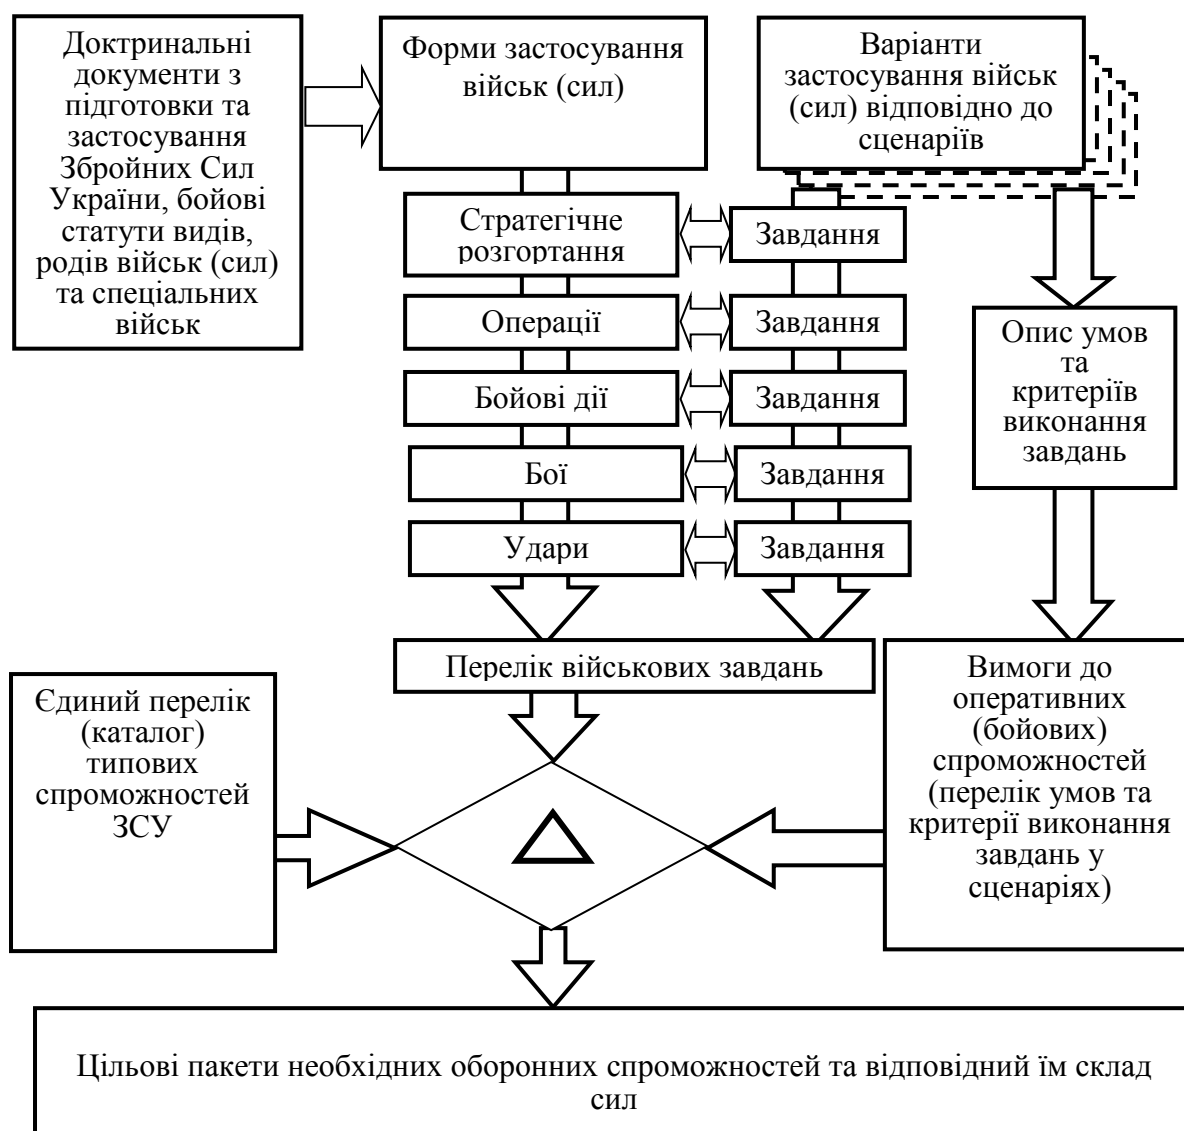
Доктринальні документи з підготовки та застосування Збройних Сил України, бойові статути видів, родів військ (сил) та спеціальних військ

Форми застосування військ (сил)

Варіанти застосування військ (сил) відповідно до сценаріїв

Стратегічне розгортання

Завдання

Операції

Завдання

Бойові дії

Завдання

Бої

Завдання

Удари

Завдання

Опис умов та критеріїв виконання завдань

Перелік військових завдань

Єдиний перелік (каталог) типових спроможностей ЗСУ

$\triangle$

Вимоги до оперативних (бойових) спроможностей (перелік умов та критерії виконання завдань у сценаріях)

Цільові пакети необхідних оборонних спроможностей та відповідний їм склад сил